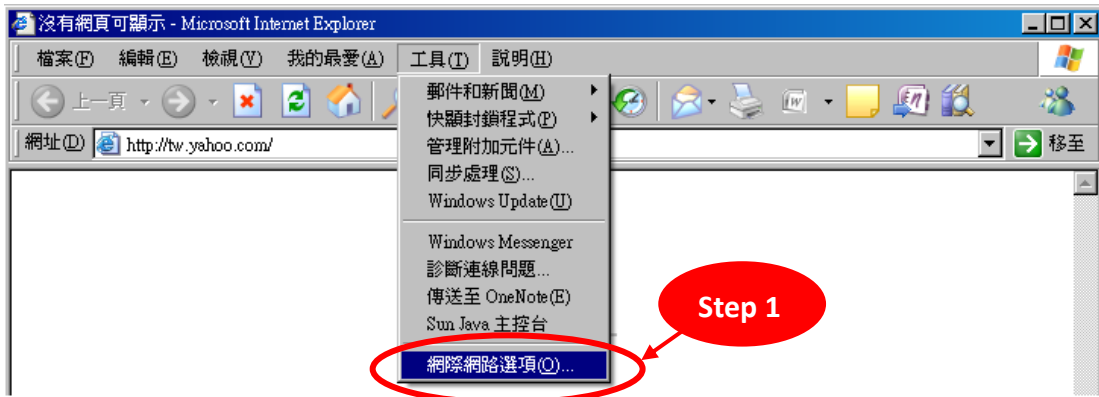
沒有網頁可顯示 - Microsoft Internet Explorer

檔案(F) 編輯(E) 檢視(V) 我的最愛(A) 工具(T) 說明(H)

上一頁

網址(D) http://tw.yahoo.com/

移至

郵件和新聞(M)
快顯封鎖程式(P)
管理附加元件(A)...
同步處理(S)...
Windows Update(U)

Windows Messenger
診斷連線問題...
傳送至 OneNote(E)
Sun Java 主控台

網際網路選項(O)...

Step 1